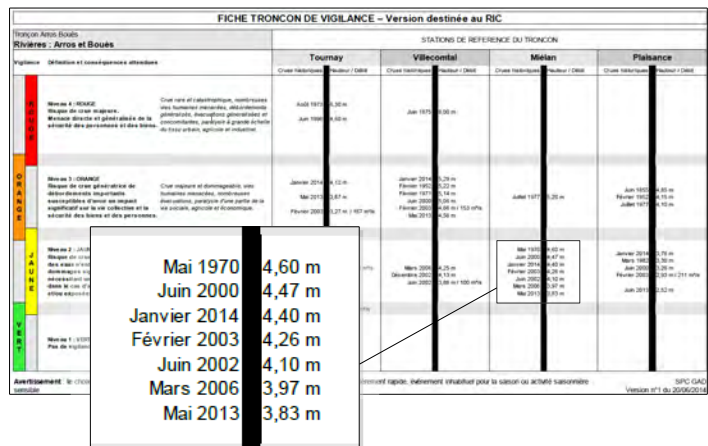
FICHE TRONCON DE VIGILANCE – Version destinée au RIC

Tronçon Arros Bouès
Rivières : Arros et Bouès

STATIONS DE REFERENCE DU TRONCON

Vigilance | Définition et conséquences attendues

| Tournay | Villecomtal | Mielan | Plaisance |
|---|---|---|---|
| Crues historiques / Hauteur / Débit | Crues historiques / Hauteur / Débit | Crues historiques / Hauteur / Débit | Crues historiques / Hauteur / Débit |

ROUGE

Niveau 4 : ROUGE
Risque de crue majeure.
Menace directe et généralisée de la sécurité des personnes et des biens

Crue rare et catastrophique, nombreuses vies humaines menacées, débordements généralisés, évacuations généralisées et concomitantes, paralysie à grande échelle du tissu urbain, agricole et industriel.

Août 1970 5,30 m
Juin 1996 5,50 m

Juin 1975 5,00 m

ORANGE

Niveau 3 : ORANGE
Risque de crue génératrice de débordements importants susceptibles d'avoir un impact significatif sur la vie collective et la sécurité des biens et des personnes.

Crue majeure et dommageable, vies humaines menacées, nombreuses évacuations, paralysie d'une partie de la vie sociale, agricole et économique.

Janvier 2014 4,12 m
Mai 2013 3,67 m
Février 2003 3,27 m / 167 m³/s

Janvier 2014 5,29 m
Février 1952 5,22 m
Février 1971 5,14 m
Juin 2000 5,05 m
Février 2003 4,66 m / 153 m³/s
Mai 2013 4,58 m

Juillet 1977 5,25 m

Juin 1952 4,85 m
Février 1952 4,75 m
Juin 1977 4,10 m

JAUNE

Niveau 2 : JAUNE
Risque de cr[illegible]

Mars 2006 4,25 m
Décembre 2002 4,19 m
Juin 2002 3,88 m / 100 m³/s

Mai 1970 4,60 m
Juin 2000 4,47 m
Janvier 2014 4,40 m
Février 2003 4,26 m
Juin 2002 4,10 m
Mars 2006 3,97 m
Mai 2013 3,83 m

Janvier 2014 3,75 m
Mars 1982 3,55 m
Juin 2000 3,26 m
Février 2003 2,93 m / 211 m³/s
Juin 2013 2,52 m

VERT

Niveau 1 : VERT
Pas de vigilanc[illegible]

Avertissement : le cho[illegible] rement rapide, évènement inhabituel pour la saison ou activité saisonnière sensible

SPC GAD
Version n°1 du 20/06/2014